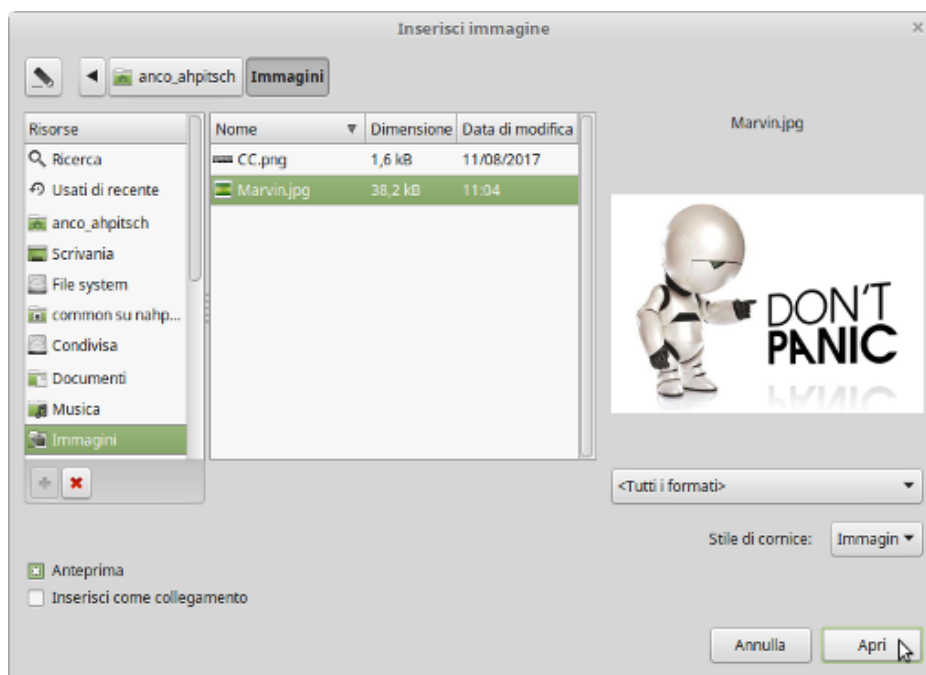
Inserisci immagine

anco_ahpitsch Immagini

Risorse
Ricerca
Usati di recente
anco_ahpitsch
Scrivania
File system
common su nahp...
Condivisa
Documenti
Musica
Immagini

| Nome | Dimensione | Data di modifica |
|---|---|---|
| CC.png | 1,6 kB | 11/08/2017 |
| Marvin.jpg | 38,2 kB | 11:04 |

Marvin.jpg

DON'T PANIC

<Tutti i formati>

Stile di cornice: Immagin

Anteprima
Inserisci come collegamento

Annulla Apri